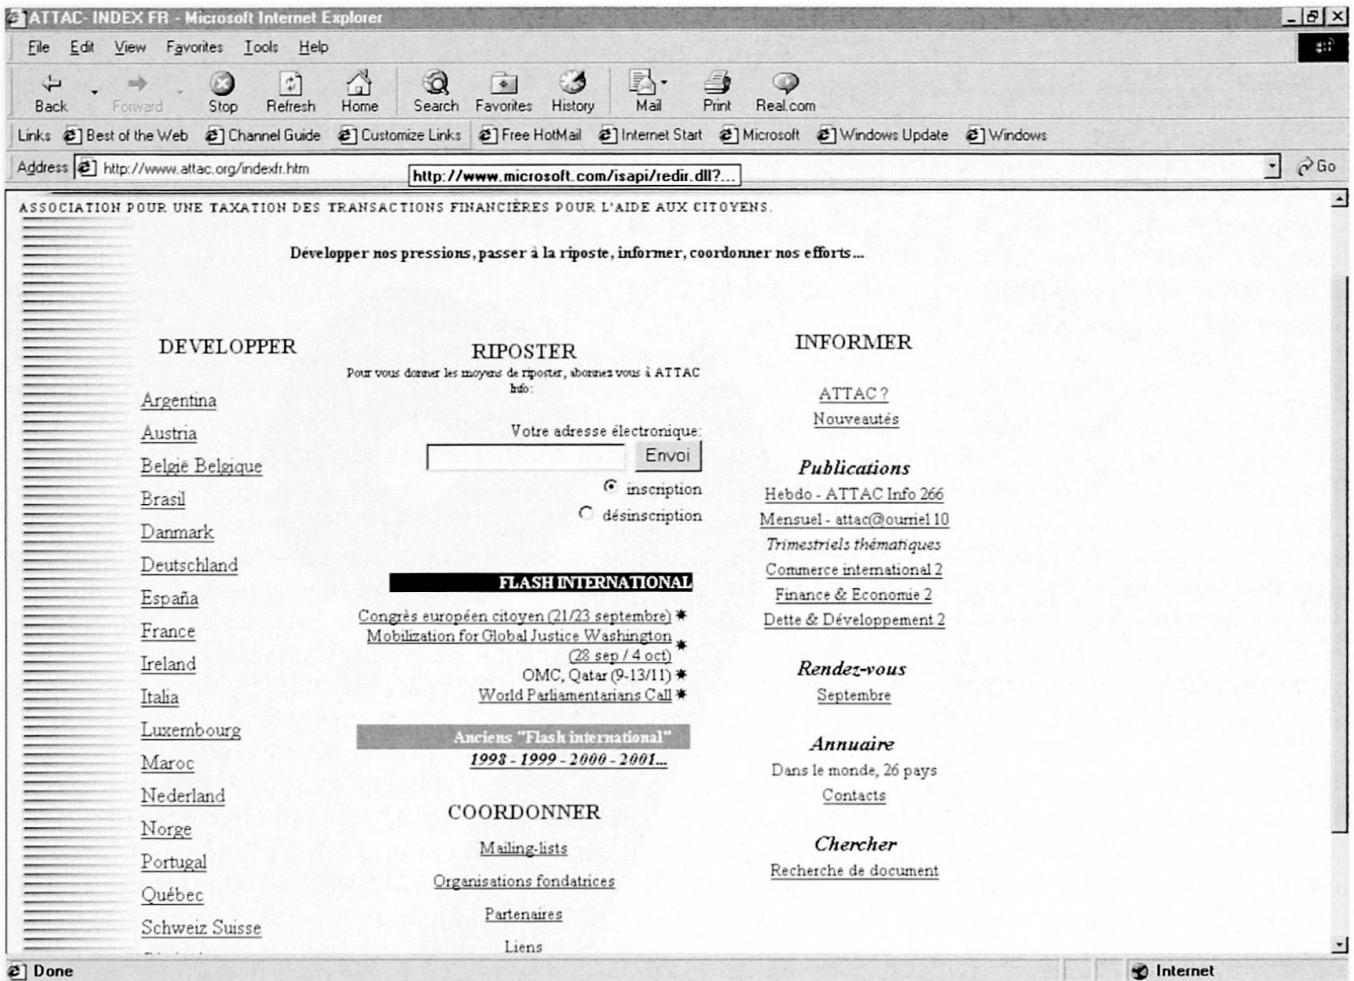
ATTAC- INDEX FR - Microsoft Internet Explorer

File Edit View Favorites Tools Help

Back Forward Stop Refresh Home Search Favorites History Mail Print Real.com

Links Best of the Web Channel Guide Customize Links Free HotMail Internet Start Microsoft Windows Update Windows

Address http://www.attac.org/indexfr.htm http://www.microsoft.com/isapi/redir.dll?... Go

ASSOCIATION POUR UNE TAXATION DES TRANSACTIONS FINANCIÈRES POUR L'AIDE AUX CITOYENS.

Développer nos pressions, passer à la riposte, informer, coordonner nos efforts...

DEVELOPPER

Argentina
Austria
België Belgique
Brasil
Danmark
Deutschland
España
France
Ireland
Italia
Luxembourg
Maroc
Nederland
Norge
Portugal
Québec
Schweiz Suisse

RIPOSTER

Pour vous donner les moyens de riposter, abonnez vous à ATTAC Info:

Votre adresse électronique:

Envoi

inscription
désinscription

FLASH INTERNATIONAL

Congrès européen citoyen (21/23 septembre)
Mobilization for Global Justice Washington (28 sep / 4 oct)
OMC, Qatar (9-13/11)
World Parliamentarians Call

Anciens "Flash international"
1998 - 1999 - 2000 - 2001...

COORDONNER

Mailing-lists
Organisations fondatrices
Partenaires
Liens

INFORMER

ATTAC ?
Nouveautés

Publications
Hebdo - ATTAC Info 266
Mensuel - attac@ourriel 10
Trimestriels thématiques
Commerce international 2
Finance & Economie 2
Dette & Développement 2

Rendez-vous
Septembre

Annuaire
Dans le monde, 26 pays
Contacts

Chercher
Recherche de document

Done
Internet